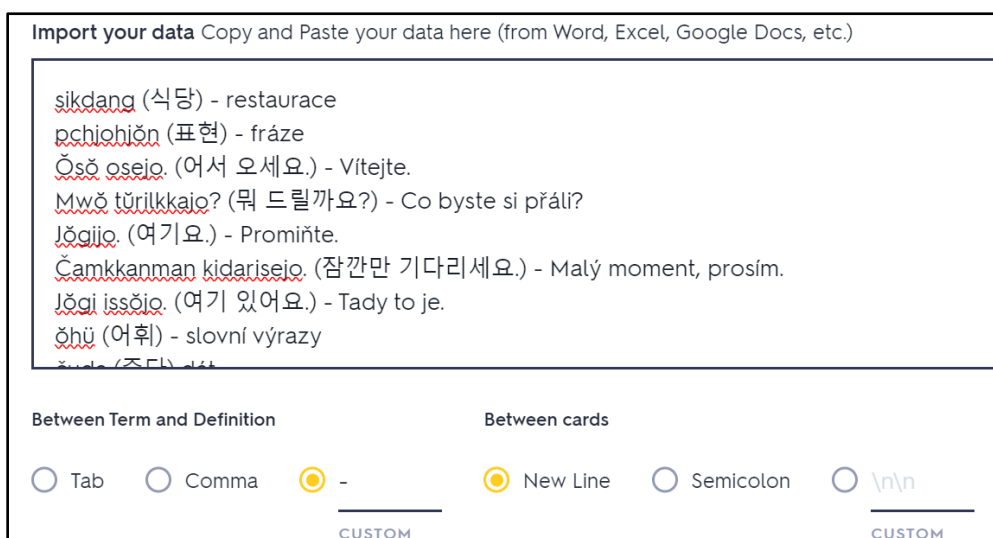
Import your data Copy and Paste your data here (from Word, Excel, Google Docs, etc.)

sikdang (식당) - restaurace
pchjohjŏn (표현) - fráze
Ŏsŏ osejo. (어서 오세요.) - Vítejte.
Mwŏ tŭrilkkajo? (뭐 드릴까요?) - Co byste si přáli?
Jŏgijo. (여기요.) - Promiňte.
Čamkkanman kidarisejo. (잠깐만 기다리세요.) - Malý moment, prosím.
Jŏgi issŏjo. (여기 있어요.) - Tady to je.
ŏhü (어휘) - slovní výrazy
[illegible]

Between Term and Definition
Tab
Comma
-
CUSTOM

Between cards
New Line
Semicolon
\n\n
CUSTOM